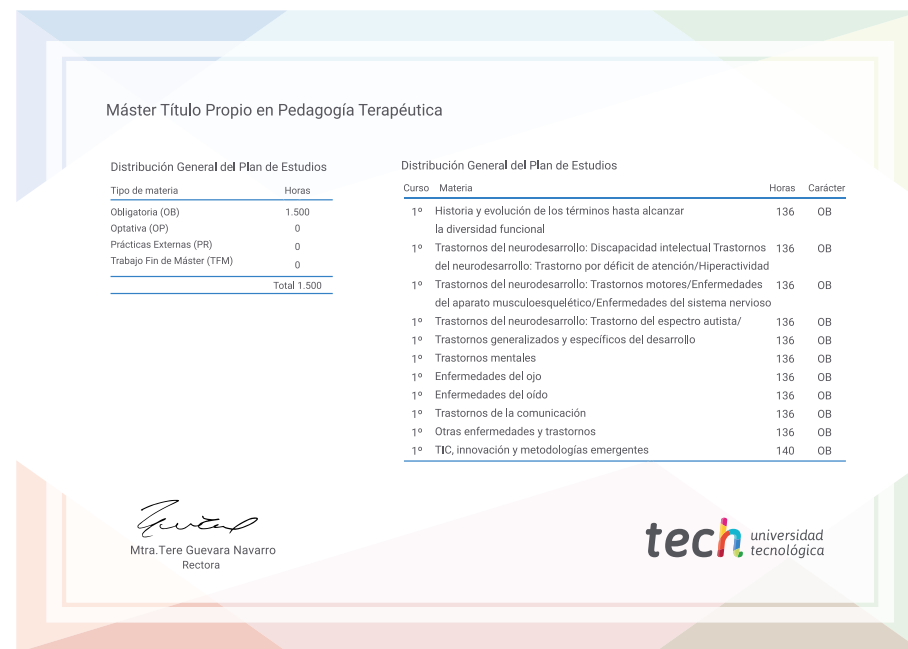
Máster Título Propio en Pedagogía Terapéutica

Distribución General del Plan de Estudios

| Tipo de materia | Horas |
|---|---|
| Obligatoria (OB) | 1.500 |
| Optativa (OP) | 0 |
| Prácticas Externas (PR) | 0 |
| Trabajo Fin de Máster (TFM) | 0 |
| | Total 1.500 |

Distribución General del Plan de Estudios

| Curso | Materia | Horas | Carácter |
|---|---|---|---|
| 1º | Historia y evolución de los términos hasta alcanzar la diversidad funcional | 136 | OB |
| 1º | Trastornos del neurodesarrollo: Discapacidad intelectual Trastornos del neurodesarrollo: Trastorno por déficit de atención/Hiperactividad | 136 | OB |
| 1º | Trastornos del neurodesarrollo: Trastornos motores/Enfermedades del aparato musculoesquelético/Enfermedades del sistema nervioso | 136 | OB |
| 1º | Trastornos del neurodesarrollo: Trastorno del espectro autista/ | 136 | OB |
| 1º | Trastornos generalizados y específicos del desarrollo | 136 | OB |
| 1º | Trastornos mentales | 136 | OB |
| 1º | Enfermedades del ojo | 136 | OB |
| 1º | Enfermedades del oído | 136 | OB |
| 1º | Trastornos de la comunicación | 136 | OB |
| 1º | Otras enfermedades y trastornos | 136 | OB |
| 1º | TIC, innovación y metodologías emergentes | 140 | OB |

Mtra.Tere Guevara Navarro
Rectora

tech universidad tecnológica